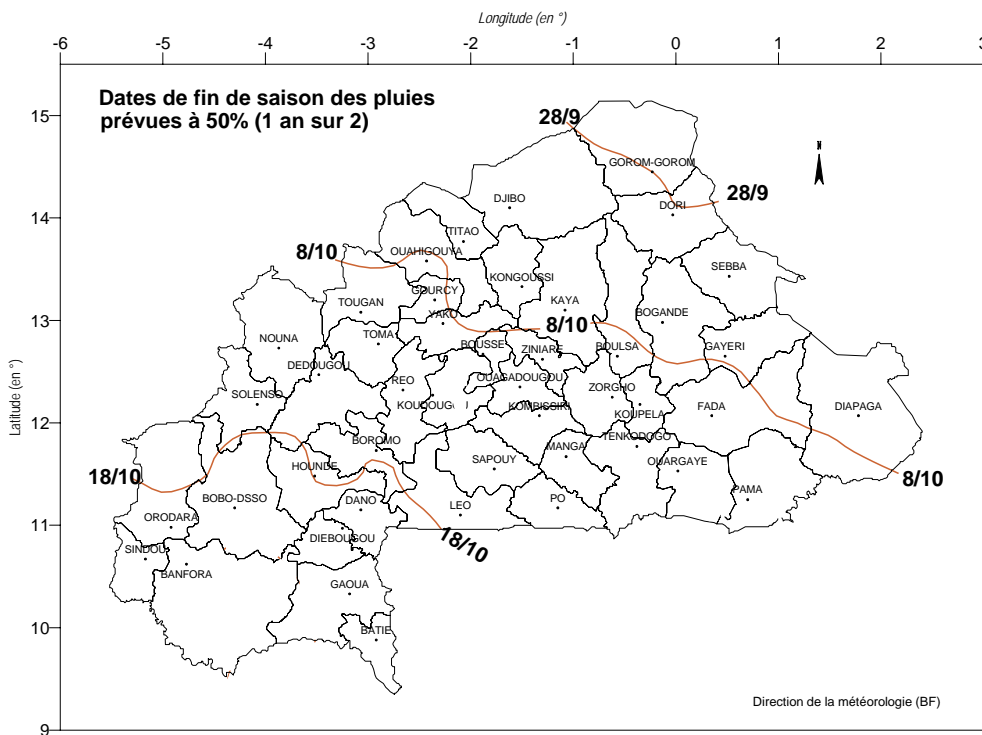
Longitude (en °)

-6 -5 -4 -3 -2 -1 0 1 2 3

Dates de fin de saison des pluies prévues à 50% (1 an sur 2)

15 14 13 12 11 10 9

Latitude (en °)

28/9
GOROM-GOROM
28/9
DORI
DJIBO
TITAO
8/10
OUAHIGOUYA
SEBBA
KONGOUSSI
GOURCY
TOUGAN
KAYA
YAKO
8/10
BOGANDE
TOMA
NOUNA
BOUSSE
ZINIARE
BOULSA
GAYERI
DEDOUGOU
REO
OUAGADOUGOU
ZORGHO
SOLENSO
KOUDOUGOU
KOMBISSIRI
KOUPELA
FADA
DIAPAGA
BOROMO
TENKODOGO
MANGA
SAPOUY
OUARGAYE
18/10
HOUNDE
8/10
BOBO-DSSO
DANO
LEO
PO
PAMA
ORODARA
18/10
DIEBOUGOU
SINDOU
BANFORA
GAOUA
BATIE

N

Direction de la météorologie (BF)